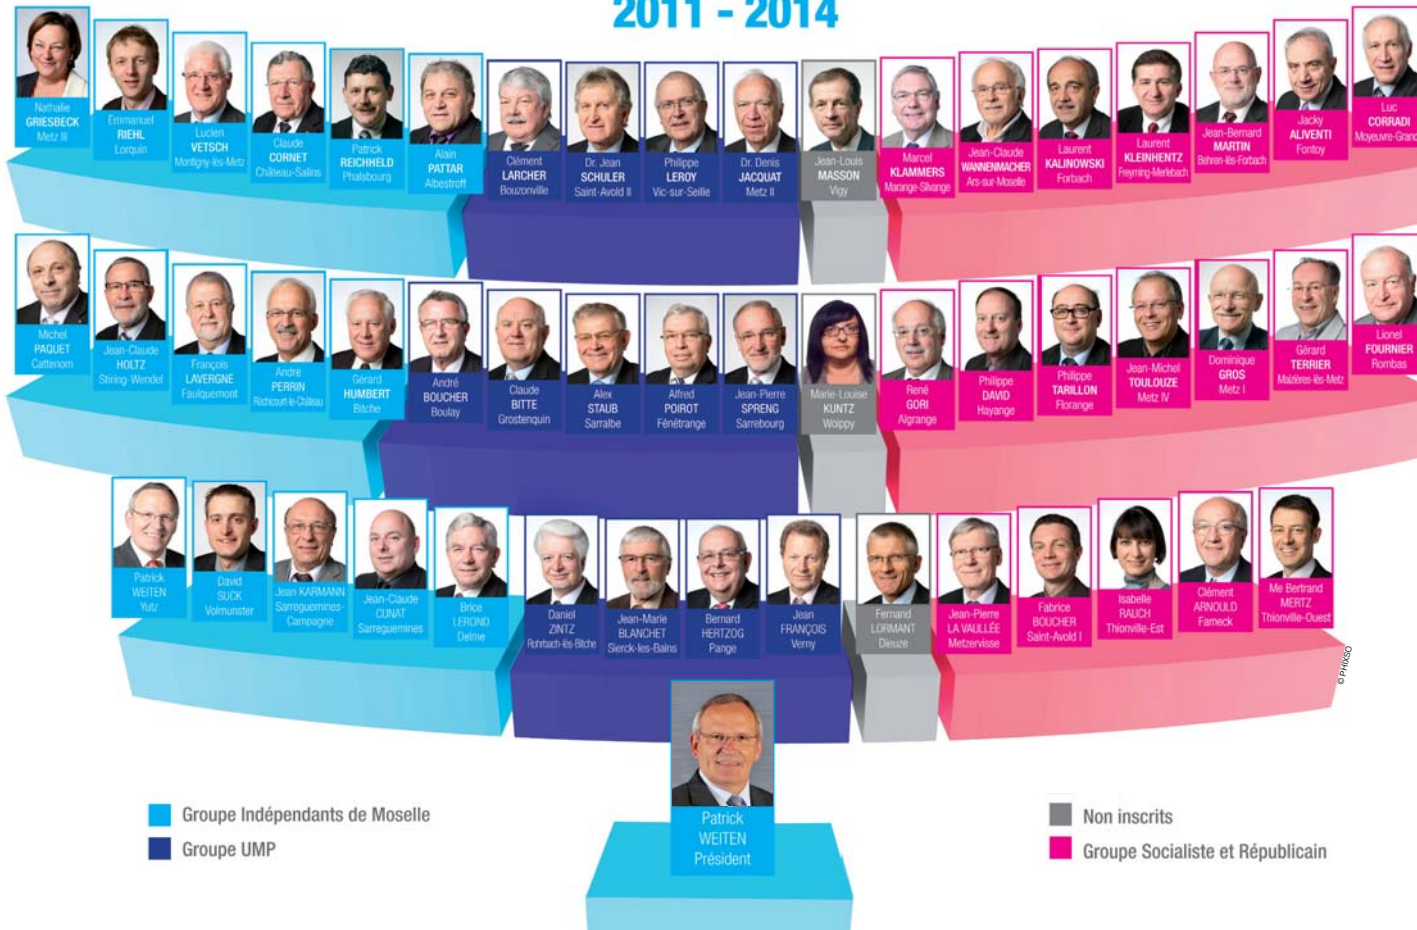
2011 - 2014

Nathalie GRIESBECK Metz III

Emmanuel RIEHL Lorquin

Lucien VETSCH Montigny-lès-Metz

Claude CORNET Château-Salins

Patrick REICHHELD Phalsbourg

Alain PATTAR Albestroff

Clément LARCHER Bouzonville

Dr. Jean SCHULER Saint-Avold II

Philippe LEROY Vic-sur-Seille

Dr. Denis JACQUAT Metz II

Jean-Louis MASSON Vigy

Marcel KLAMMERS Marange-Silvange

Jean-Claude WANNENMACHER Ars-sur-Moselle

Laurent KALINOWSKI Forbach

Laurent KLEINHENTZ Freyming-Merlebach

Jean-Bernard MARTIN Behren-lès-Forbach

Jacky ALIVENTI Fontoy

Luc CORRADI Moyeuvre-Grande

Michel PAQUET Cattenom

Jean-Claude HOLTZ Stiring-Wendel

François LAVERGNE Faulquemont

André PERRIN Réchicourt-le-Château

Gérard HUMBERT Bitche

André BOUCHER Boulay

Claude BITTE Grostenquin

Alex STAUB Sarralbe

Alfred POIROT Fénétrange

Jean-Pierre SPRENG Sarrebourg

Marie-Louise KUNTZ Woippy

René GORI Algrange

Philippe DAVID Hayange

Philippe TARILLON Florange

Jean-Michel TOULOUZE Metz IV

Dominique GROS Metz I

Gérard TERRIER Maizières-lès-Metz

Lionel FOURNIER Rombas

Patrick WEITEN Yutz

David SUCK Volmunster

Jean KARMANN Sarreguemines-Campagne

Jean-Claude CUNAT Sarreguemines

Brice LEROND Delme

Daniel ZINTZ Rohrbach-lès-Bitche

Jean-Marie BLANCHET Sierck-les-Bains

Bernard HERTZOG Pange

Jean FRANÇOIS Verny

Fernand LORMANT Dieuze

Jean-Pierre LA VAULLÉE Metzervisse

Fabrice BOUCHER Saint-Avold I

Isabelle RAUCH Thionville-Est

Clément ARNOULD Fameck

Me Bertrand MERTZ Thionville-Ouest

© PHIXSO

Patrick WEITEN Président

Groupe Indépendants de Moselle

Groupe UMP

Non inscrits

Groupe Socialiste et Républicain